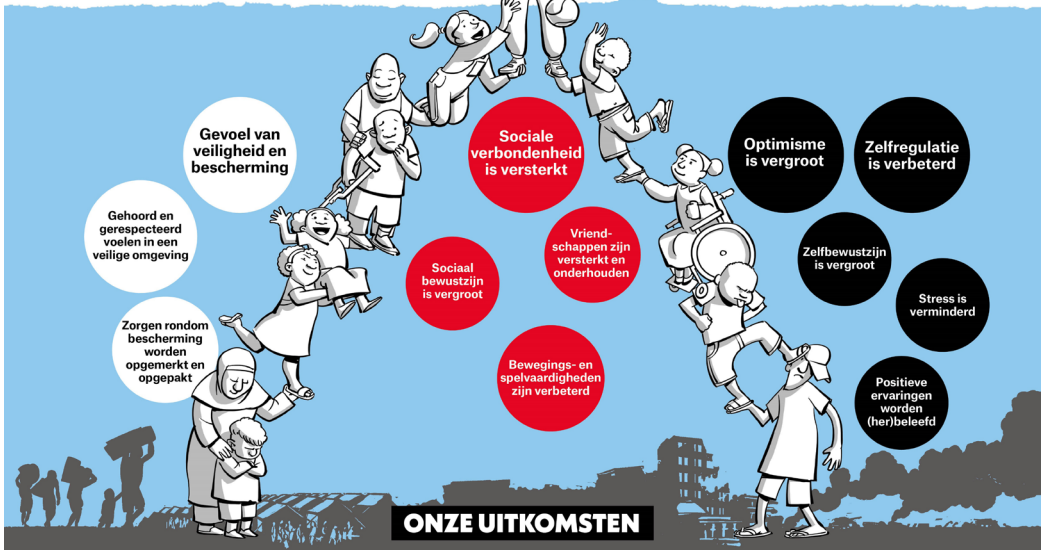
Gevoel van veiligheid en bescherming

Gehoord en gerespecteerd voelen in een veilige omgeving

Zorgen rondom bescherming worden opgemerkt en opgepakt

Sociale verbondenheid is versterkt

Sociaal bewustzijn is vergroot

Vriendschappen zijn versterkt en onderhouden

Bewegings- en spelvaardigheden zijn verbeterd

Optimisme is vergroot

Zelfregulatie is verbeterd

Zelfbewustzijn is vergroot

Stress is verminderd

Positieve ervaringen worden (her)beleefd

ONZE UITKOMSTEN